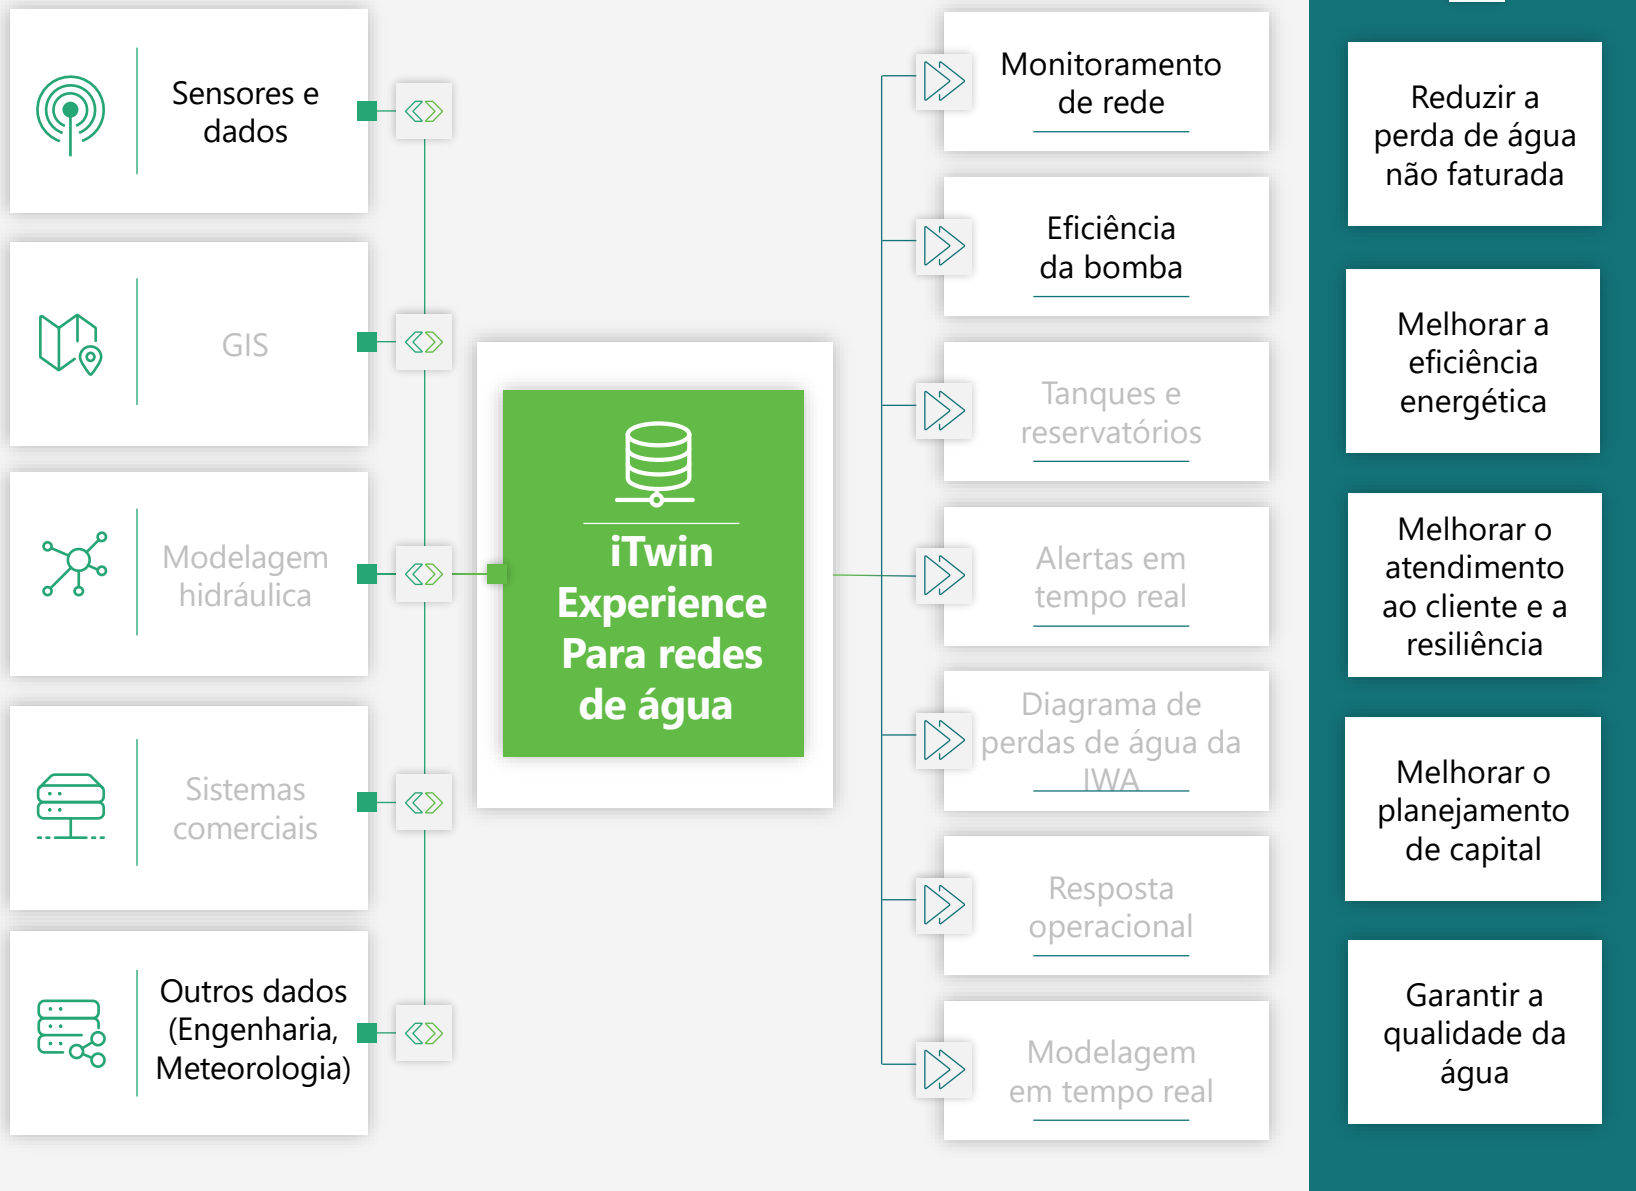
Sensores e dados

GIS

Modelagem hidráulica

Sistemas comerciais

Outros dados (Engenharia, Meteorologia)

iTwin Experience Para redes de água

Monitoramento de rede

Eficiência da bomba

Tanques e reservatórios

Alertas em tempo real

Diagrama de perdas de água da IWA

Resposta operacional

Modelagem em tempo real

Reduzir a perda de água não faturada

Melhorar a eficiência energética

Melhorar o atendimento ao cliente e a resiliência

Melhorar o planejamento de capital

Garantir a qualidade da água